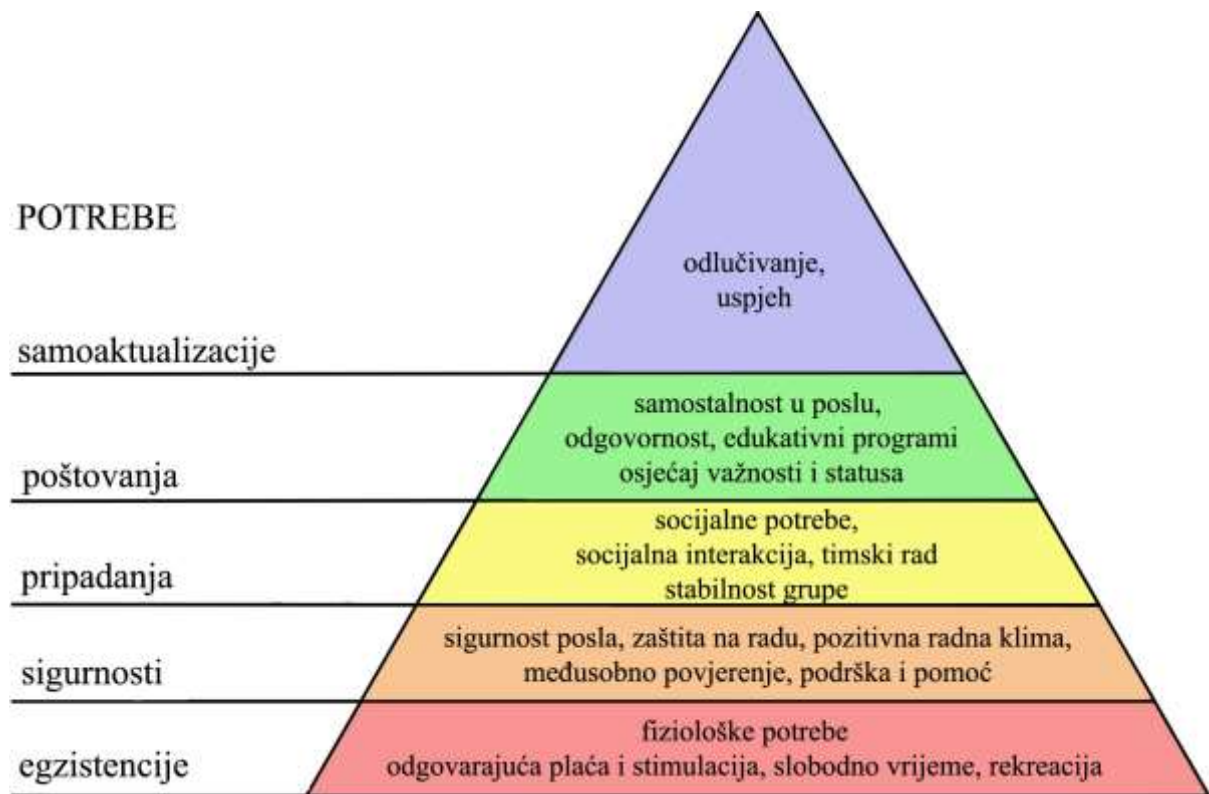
POTREBE

odlučivanje, uspjeh

samoaktualizacije

samostalnost u poslu, odgovornost, edukativni programi osjećaj važnosti i statusa

poštovanja

socijalne potrebe, socijalna interakcija, timski rad stabilnost grupe

pripadanja

sigurnost posla, zaštita na radu, pozitivna radna klima, međusobno povjerenje, podrška i pomoć

sigurnosti

fiziološke potrebe odgovarajuća plaća i stimulacija, slobodno vrijeme, rekreacija

egzistencije